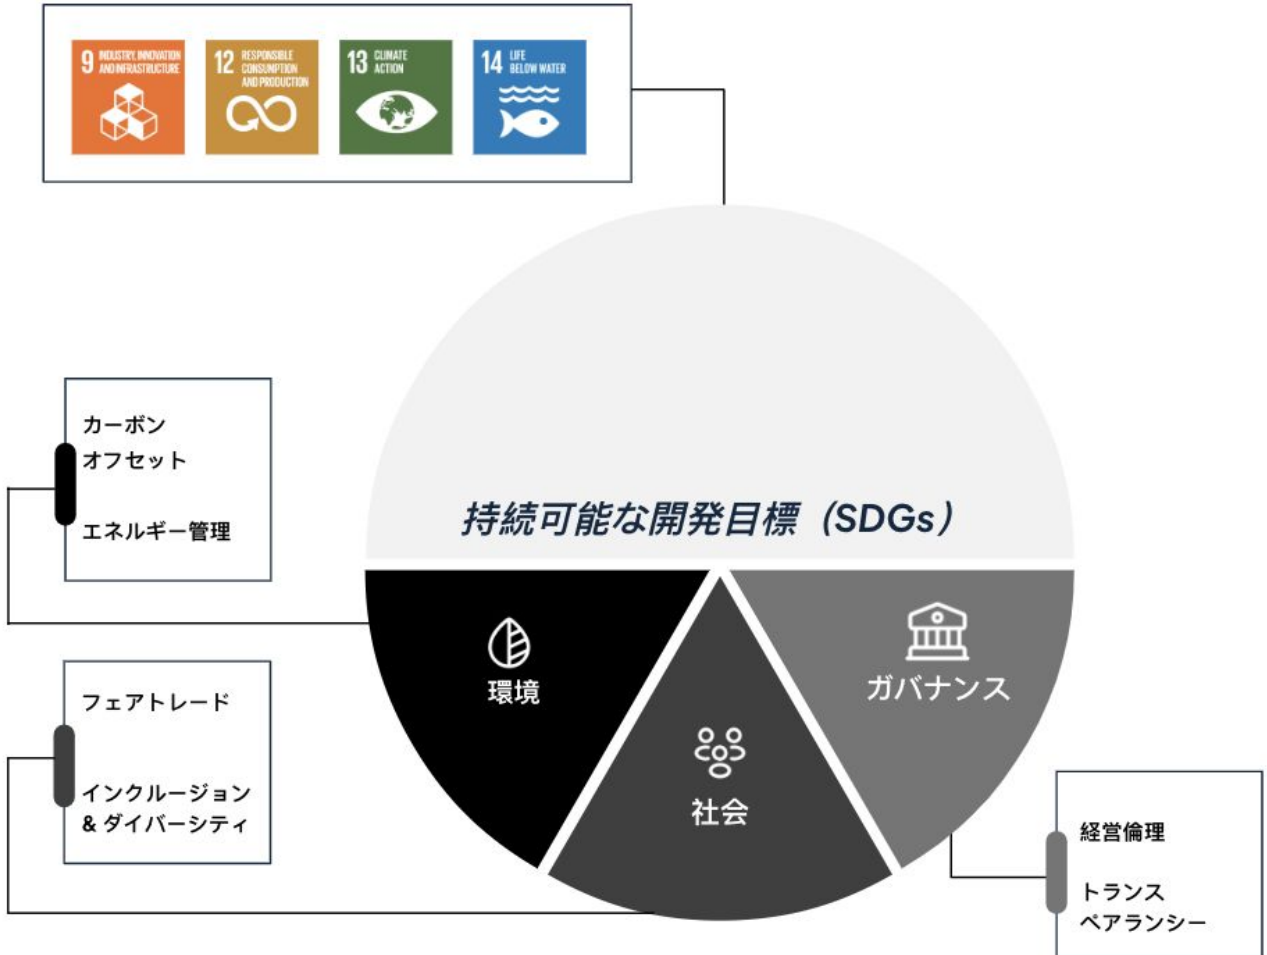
9 INDUSTRY, INNOVATION AND INFRASTRUCTURE

12 RESPONSIBLE CONSUMPTION AND PRODUCTION

13 CLIMATE ACTION

14 LIFE BELOW WATER

カーボン
オフセット

エネルギー管理

持続可能な開発目標（SDGs）

環境

社会

ガバナンス

フェアトレード

インクルージョン
& ダイバーシティ

経営倫理

トランス
ペアランシー